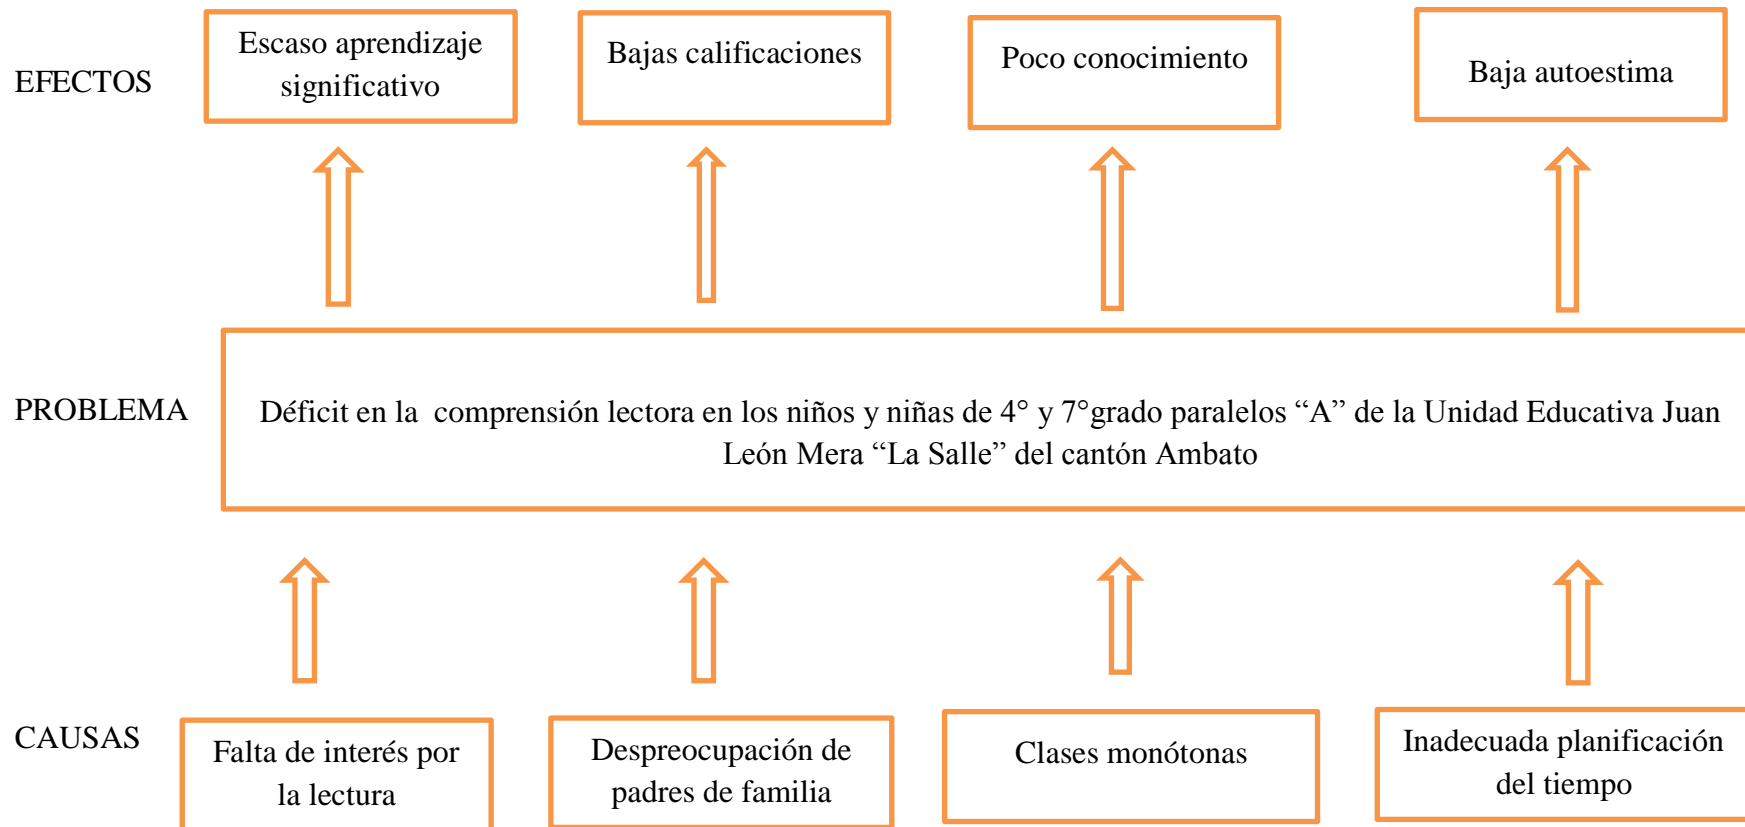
EFECTOS

Escaso aprendizaje significativo

Bajas calificaciones

Poco conocimiento

Baja autoestima

PROBLEMA

Déficit en la comprensión lectora en los niños y niñas de 4° y 7°grado paralelos “A” de la Unidad Educativa Juan León Mera “La Salle” del cantón Ambato

CAUSAS

Falta de interés por la lectura

Despreocupación de padres de familia

Clases monótonas

Inadecuada planificación del tiempo